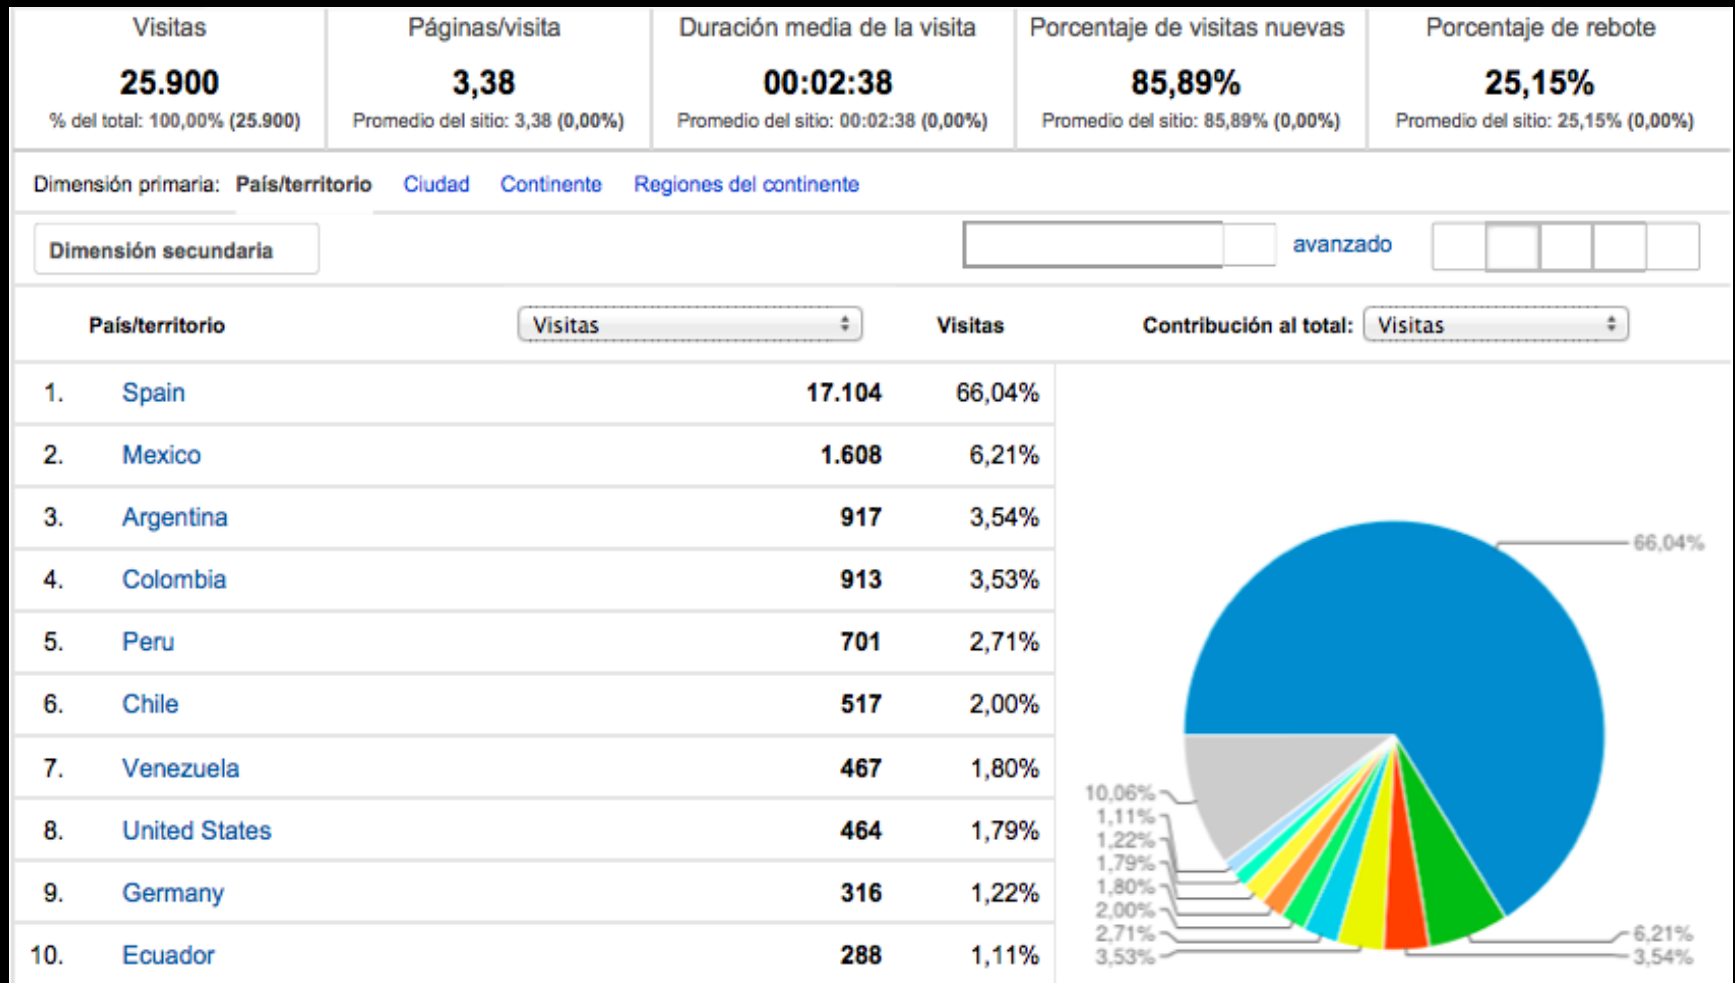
| Visitas | Páginas/visita | Duración media de la visita | Porcentaje de visitas nuevas | Porcentaje de rebote |
|---|---|---|---|---|
| 25.900 | 3,38 | 00:02:38 | 85,89% | 25,15% |
| % del total: 100,00% (25.900) | Promedio del sitio: 3,38 (0,00%) | Promedio del sitio: 00:02:38 (0,00%) | Promedio del sitio: 85,89% (0,00%) | Promedio del sitio: 25,15% (0,00%) |

Dimensión primaria: País/territorio Ciudad Continente Regiones del continente

Dimensión secundaria

avanzado

| País/territorio | Visitas | Visitas | Contribución al total: Visitas |
|---|---|---|---|
| 1. | Spain | 17.104 | 66,04% |
| 2. | Mexico | 1.608 | 6,21% |
| 3. | Argentina | 917 | 3,54% |
| 4. | Colombia | 913 | 3,53% |
| 5. | Peru | 701 | 2,71% |
| 6. | Chile | 517 | 2,00% |
| 7. | Venezuela | 467 | 1,80% |
| 8. | United States | 464 | 1,79% |
| 9. | Germany | 316 | 1,22% |
| 10. | Ecuador | 288 | 1,11% |

66,04%
10,06%
1,11%
1,22%
1,79%
1,80%
2,00%
2,71%
3,53%
6,21%
3,54%